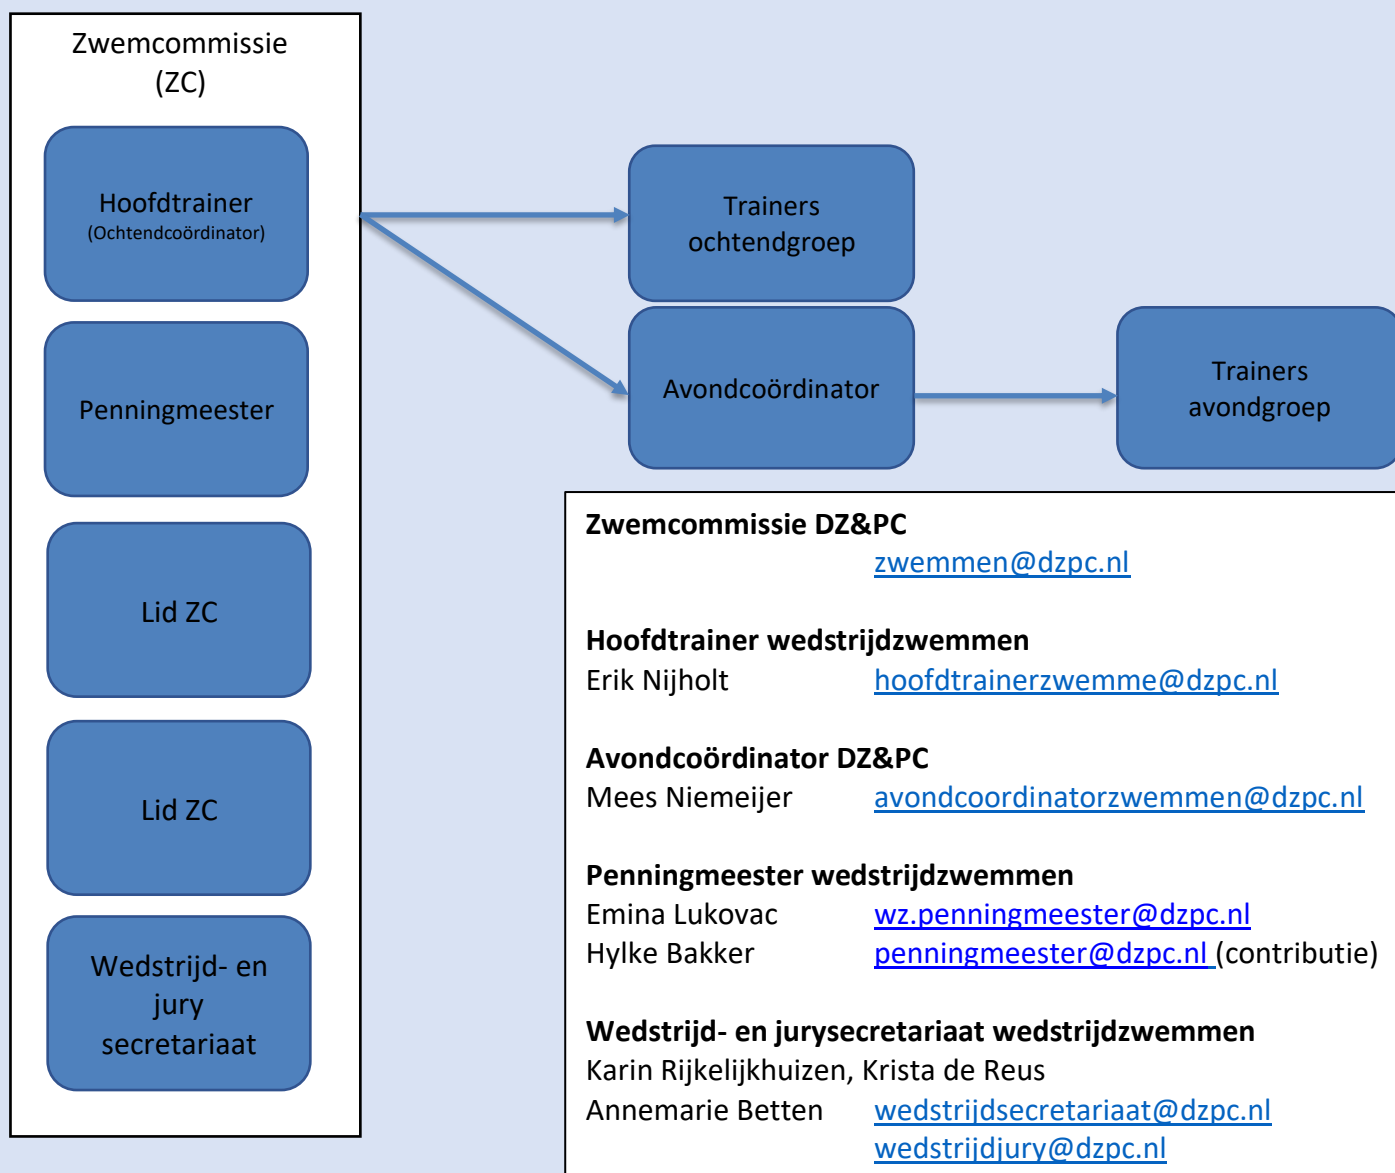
Zwemcommissie (ZC)

Hoofdtrainer
(Ochtendcoördinator)

Penningmeester

Lid ZC

Lid ZC

Wedstrijd- en jury secretariaat

Trainers ochtendgroep

Avondcoördinator

Trainers avondgroep

**Zwemcommissie DZ&PC**
zwemmen@dzpc.nl

**Hoofdtrainer wedstrijdzwemmen**
Erik Nijholt hoofdtrainerzwemme@dzpc.nl

**Avondcoördinator DZ&PC**
Mees Niemeijer avondcoordinatorzwemmen@dzpc.nl

**Penningmeester wedstrijdzwemmen**
Emina Lukovac wz.penningmeester@dzpc.nl
Hylke Bakker penningmeester@dzpc.nl (contributie)

**Wedstrijd- en jurysecretariaat wedstrijdzwemmen**
Karin Rijkelijkhuizen, Krista de Reus
Annemarie Betten wedstrijdsecretariaat@dzpc.nl
wedstrijdjury@dzpc.nl